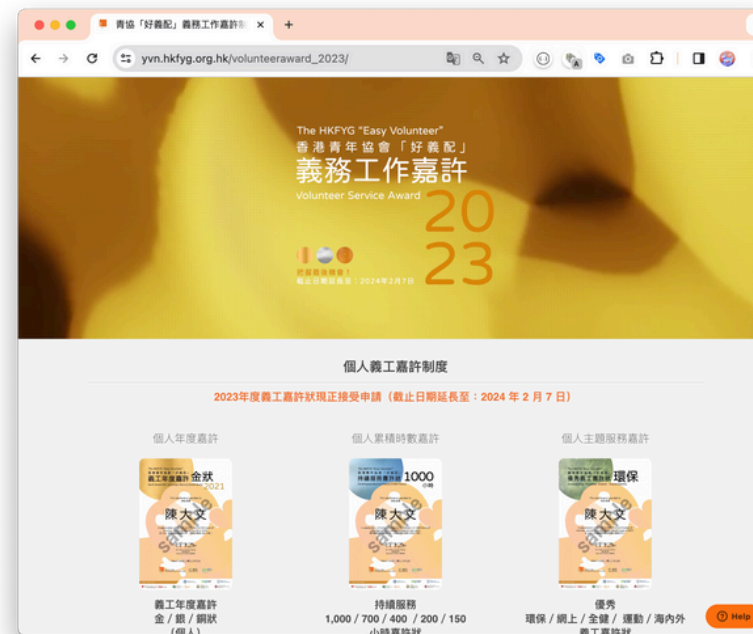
青協「好義配」義務工作嘉許

yvn.hkfyg.org.hk/volunteeraward_2023/

The HKFYG "Easy Volunteer"
香港青年協會「好義配」
義務工作嘉許
Volunteer Service Award
2023

把握最後機會！
截止日期延長至：2024年2月7日

個人義工嘉許制度

2023年度義工嘉許狀現正接受申請（截止日期延長至：2024 年 2 月 7 日）

個人年度嘉許

義工年度嘉許 金狀 2021
陳大文
Sample

義工年度嘉許
金 / 銀 / 銅狀
（個人）

個人累積時數嘉許

持續服務嘉許狀 1000 小時
陳大文
Sample

持續服務
1,000 / 700 / 400 / 200 / 150
小時嘉許狀

個人主題服務嘉許

優秀義工嘉許狀 環保
陳大文
Sample

優秀
環保 / 網上 / 全健 / 運動 / 海內外
義工嘉許狀

Help